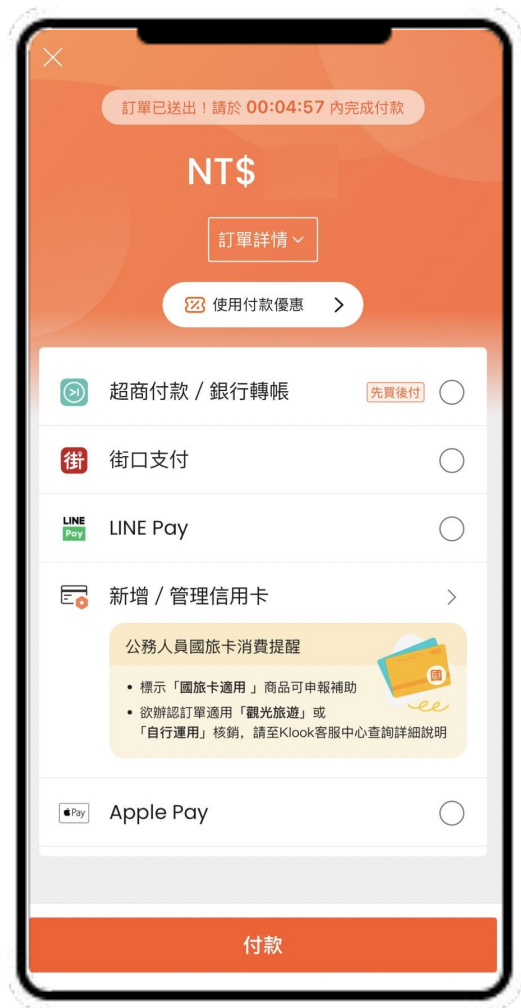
訂單已送出！請於 00:04:57 內完成付款

NT$

訂單詳情

使用付款優惠

超商付款 / 銀行轉帳 先買後付

街口支付

LINE Pay

LINE Pay

新增 / 管理信用卡

公務人員國旅卡消費提醒

國

• 標示「國旅卡適用」商品可申報補助
• 欲辦認訂單適用「觀光旅遊」或「自行運用」核銷，請至Klook客服中心查詢詳細說明

Pay Apple Pay

付款